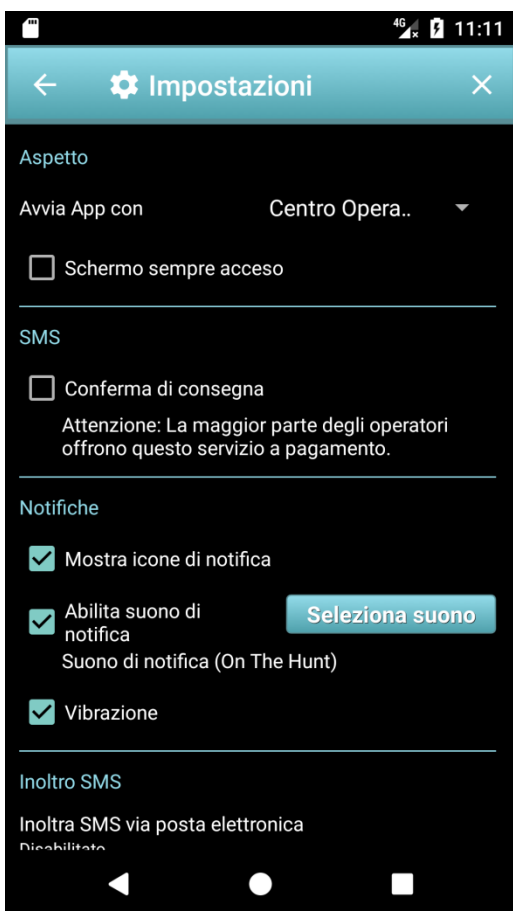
4G 11:11

Impostazioni

Aspetto

Avvia App con Centro Opera..

Schermo sempre acceso

SMS

Conferma di consegna

Attenzione: La maggior parte degli operatori offrono questo servizio a pagamento.

Notifiche

Mostra icone di notifica

Abilita suono di notifica

Seleziona suono

Suono di notifica (On The Hunt)

Vibrazione

Inoltro SMS

Inoltra SMS via posta elettronica

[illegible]